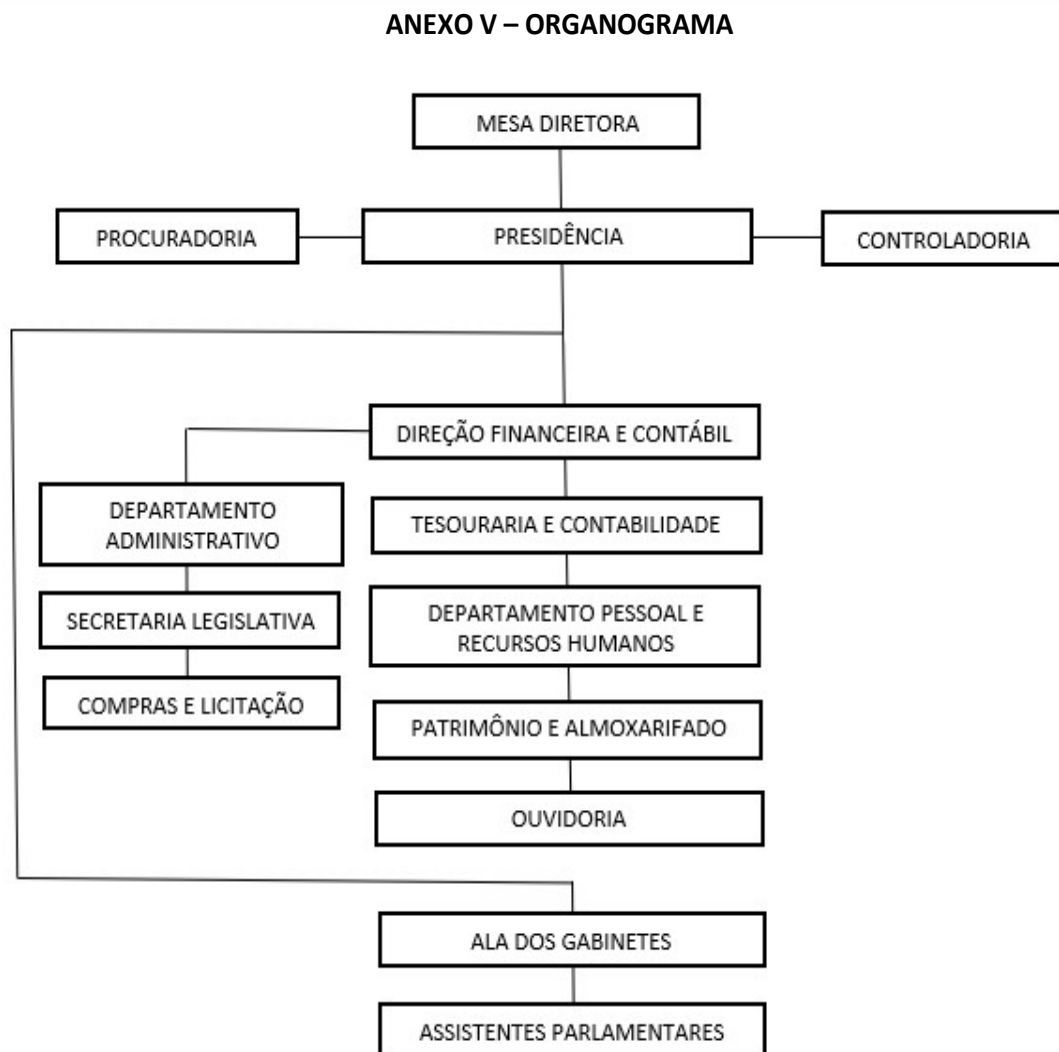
ANEXO V – ORGANOGRAMA

MESA DIRETORA

PROCURADORIA

PRESIDÊNCIA

CONTROLADORIA

DIREÇÃO FINANCEIRA E CONTÁBIL

DEPARTAMENTO ADMINISTRATIVO

TESOURARIA E CONTABILIDADE

SECRETARIA LEGISLATIVA

DEPARTAMENTO PESSOAL E RECURSOS HUMANOS

COMPRAS E LICITAÇÃO

PATRIMÔNIO E ALMOXARIFADO

OUVIDORIA

ALA DOS GABINETES

ASSISTENTES PARLAMENTARES